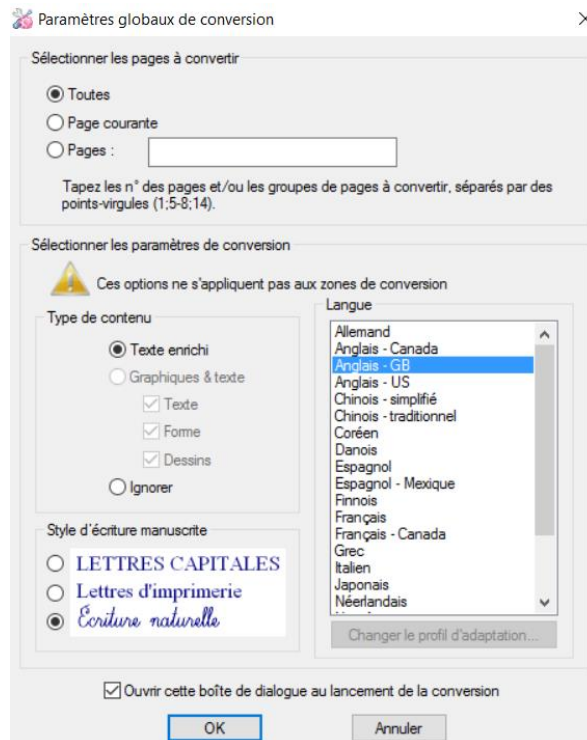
Paramètres globaux de conversion

×

Sélectionner les pages à convertir

Toutes

Page courante

Pages :

Tapez les n° des pages et/ou les groupes de pages à convertir, séparés par des points-virgules (1;5-8;14).

Sélectionner les paramètres de conversion

Ces options ne s'appliquent pas aux zones de conversion

Type de contenu

Texte enrichi

Graphiques & texte

Texte

Forme

Dessins

Ignorer

Langue

Allemand
Anglais - Canada
Anglais - GB
Anglais - US
Chinois - simplifié
Chinois - traditionnel
Coréen
Danois
Espagnol
Espagnol - Mexique
Finnois
Français
Français - Canada
Grec
Italien
Japonais
Néerlandais

Style d'écriture manuscrite

LETTRES CAPITALES

Lettres d'imprimerie

Écriture naturelle

Changer le profil d'adaptation...

Ouvrir cette boîte de dialogue au lancement de la conversion

OK

Annuler